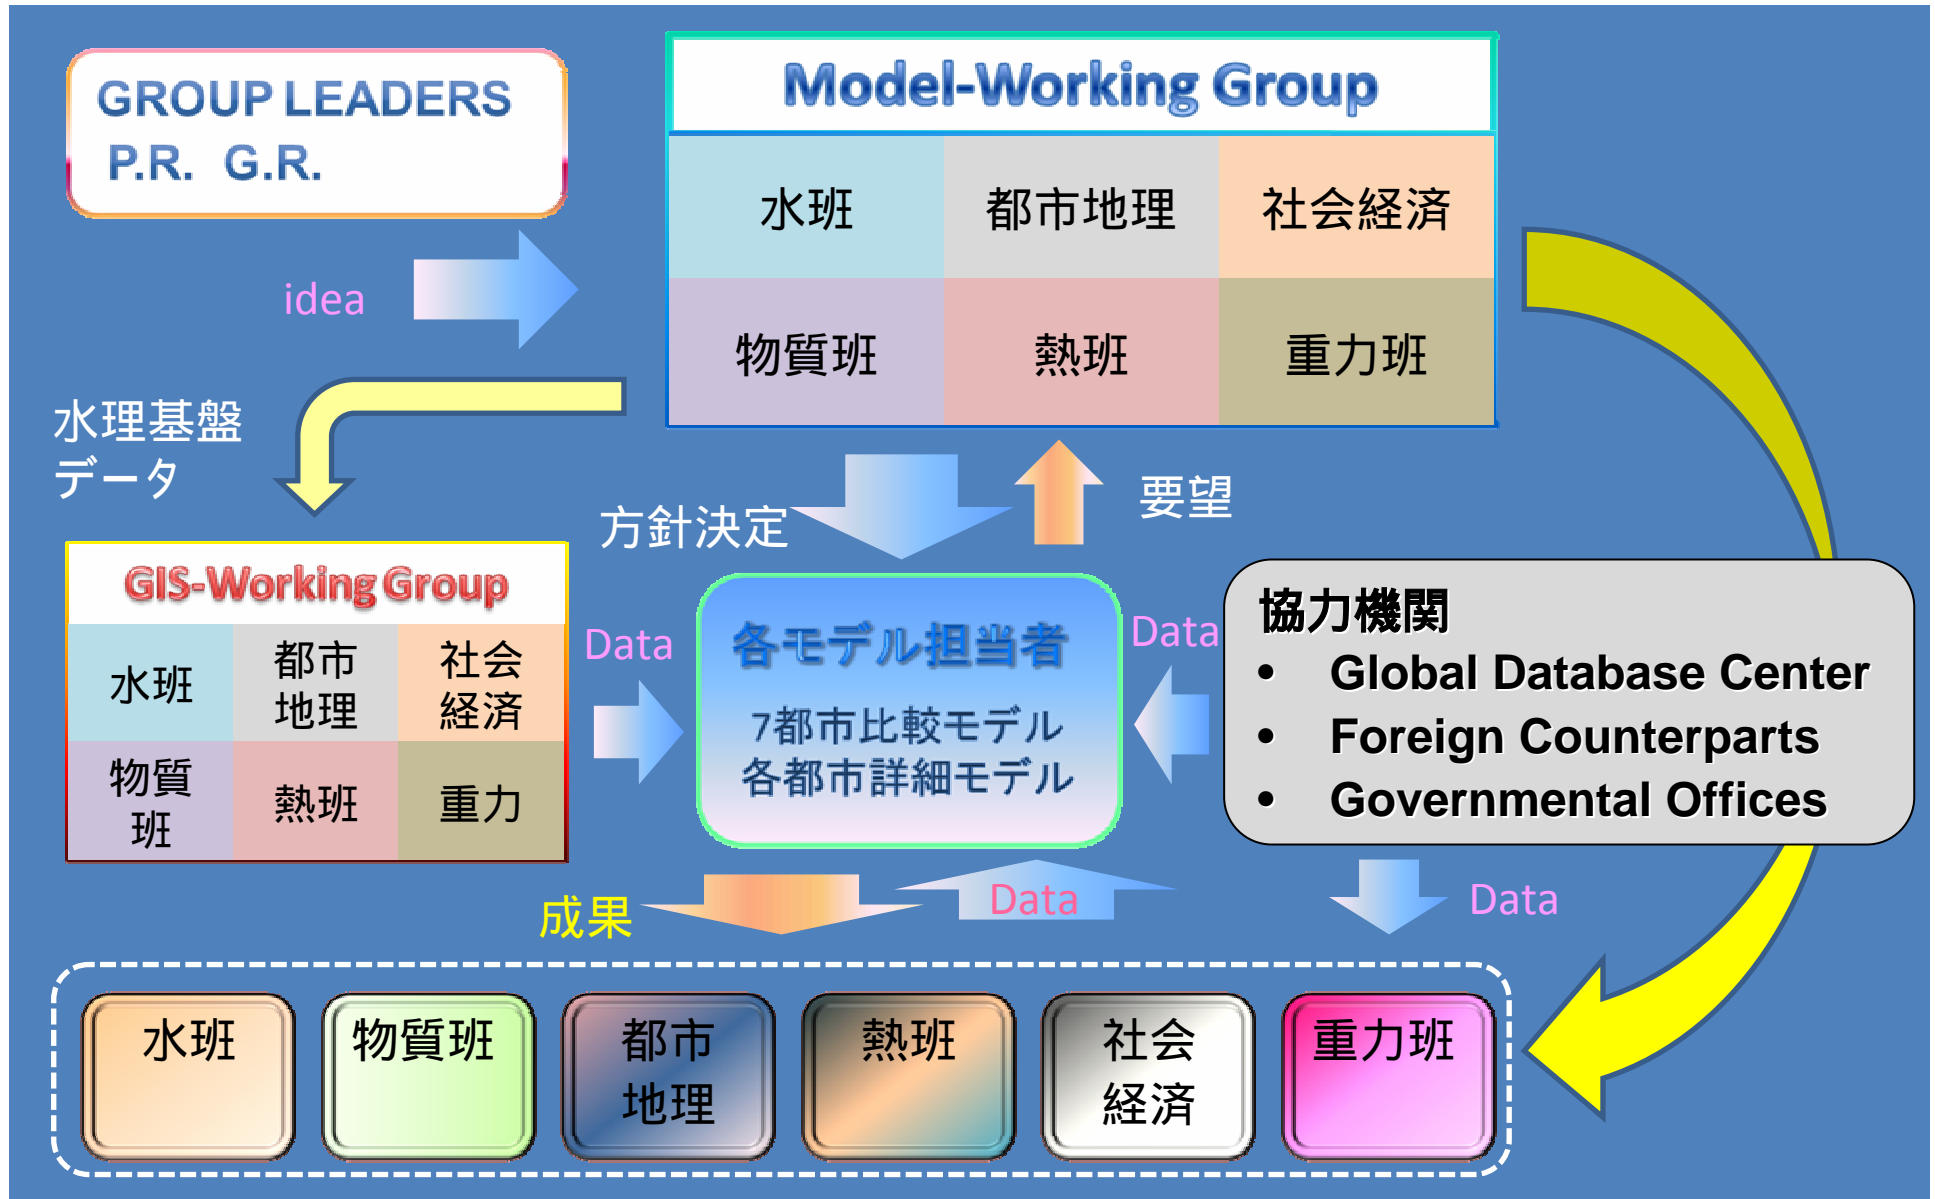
GROUP LEADERS
P.R. G.R.

idea

Model-Working Group

| 水班 | 都市地理 | 社会経済 |
|---|---|---|
| 物質班 | 熱班 | 重力班 |

水理基盤データ

方針決定

要望

GIS-Working Group

| 水班 | 都市地理 | 社会経済 |
|---|---|---|
| 物質班 | 熱班 | 重力 |

Data

各モデル担当者
7都市比較モデル
各都市詳細モデル

Data

協力機関
• Global Database Center
• Foreign Counterparts
• Governmental Offices

成果

Data

Data

水班
物質班
都市地理
熱班
社会経済
重力班